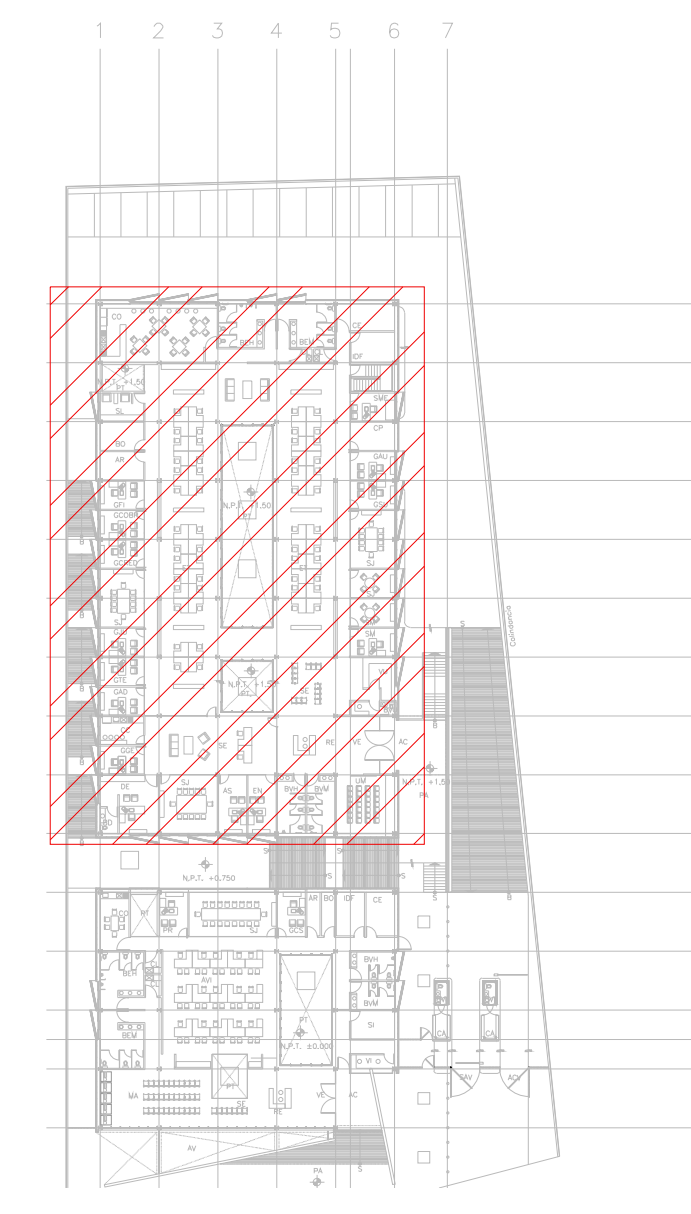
1 2 3 4 5 6 7

CO
BEH
BEM
CE
IDF
PT N.P.T. +1.50
SL
SME
CP
BO
AR
GAU
GFI
N.P.T. +1.50
GCOBR
GS
GCPTO
SJ
S
GJD
SM
GTE
N.P.T. +1.50
GAD
VI
GGE
SE
RE
VE
AC
SJ
AS
EN
BVH
BVM
UM
DE
N.P.T. +1.50
PA
Colindancia
N.P.T. +0.750
CO
PT
PIR
SJ
GCS
AR
BO
IDF
CE
BEH
AVI
BVH
BVM
BEM
PT
N.P.T. ±0.000
SI
CA
CA
VI
MA
PT
SE
RE
VE
AC
SAV
ACI
AV
PA
S
S
S
S